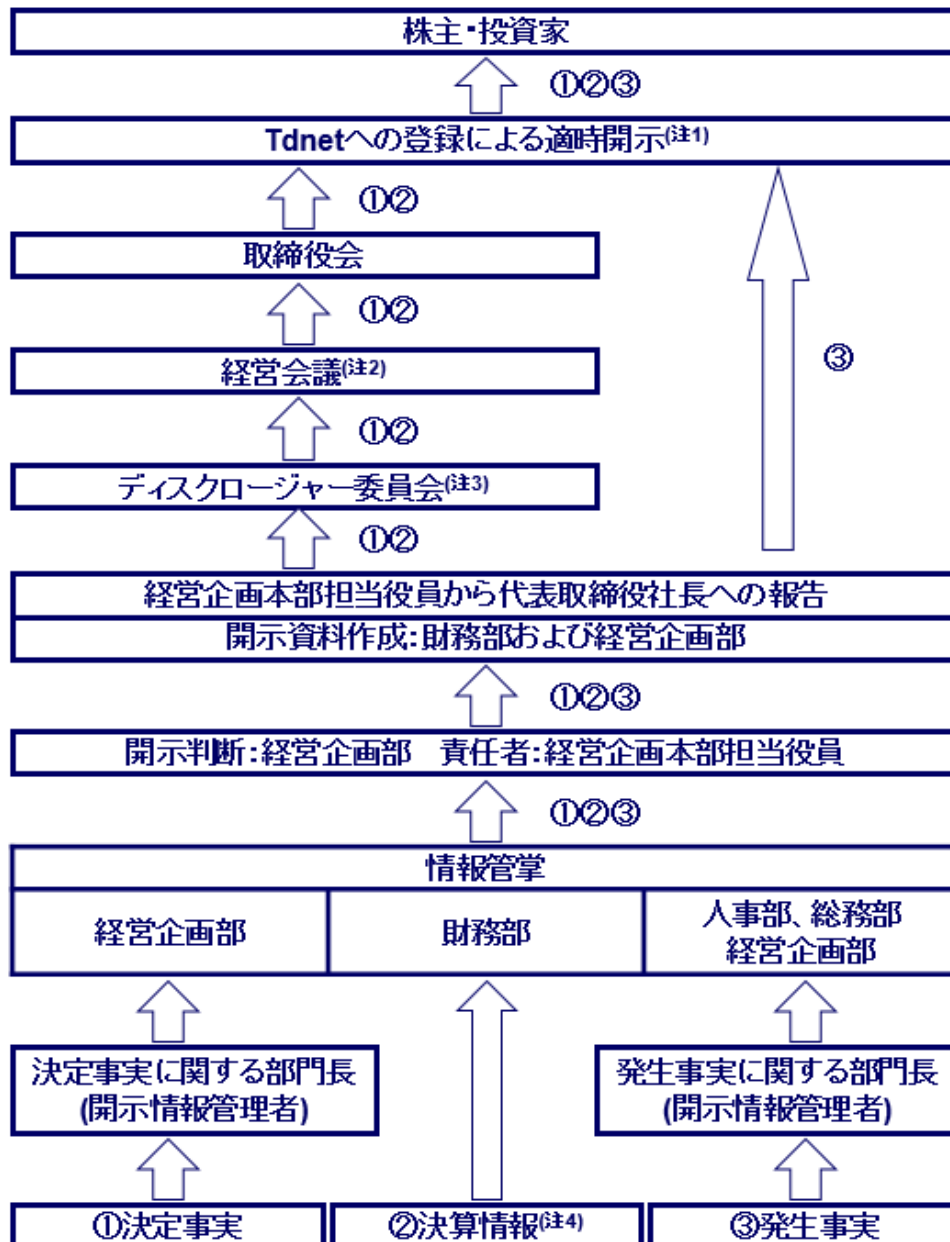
株主・投資家

①②③

Tdnetへの登録による適時開示(注1)

①②

取締役会

①②

経営会議(注2)

③

①②

ディスクロージャー委員会(注3)

①②

経営企画本部担当役員から代表取締役社長への報告

開示資料作成:財務部および経営企画部

①②③

開示判断:経営企画部　責任者:経営企画本部担当役員

①②③

情報管掌

経営企画部

財務部

人事部、総務部
経営企画部

決定事実に関する部門長
(開示情報管理者)

発生事実に関する部門長
(開示情報管理者)

①決定事実

②決算情報(注4)

③発生事実